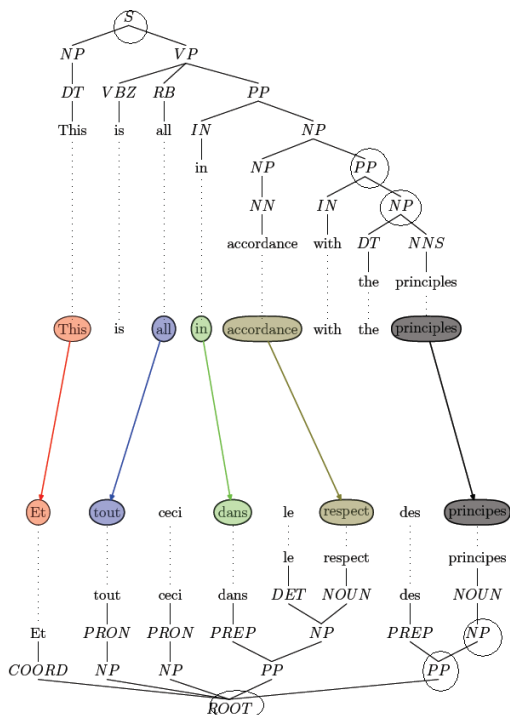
$S$

$NP$ $VP$

$DT$ $VBZ$ $RB$ $PP$

This is all $IN$ $NP$

in $NP$ $PP$

$NN$ $IN$ $NP$

accordance with $DT$ $NNS$

the principles

This is all in accordance with the principles

Et tout ceci dans le respect des principes

le respect principes

tout ceci dans $DET$ $NOUN$ des $NOUN$

Et $PRON$ $PRON$ $PREP$ $NP$ $PREP$ $NP$

$COORD$ $NP$ $NP$ $PP$ $PP$

$ROOT$